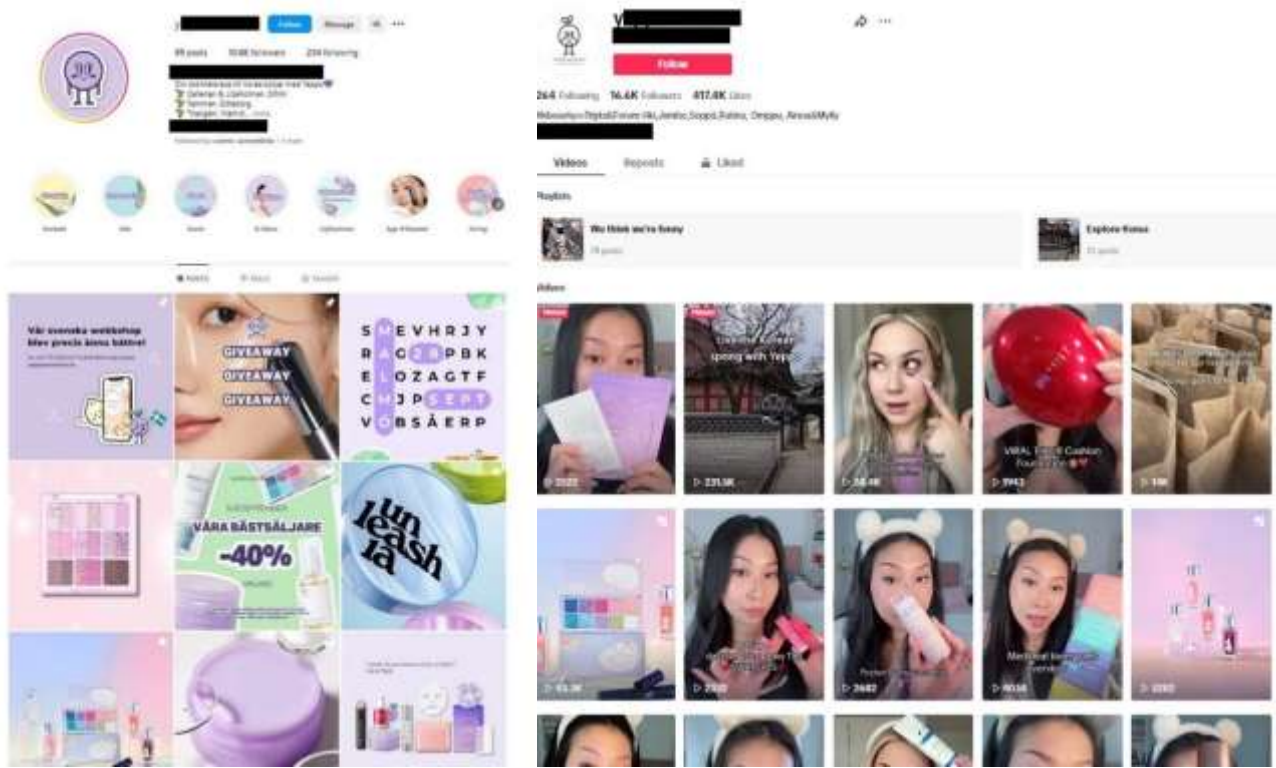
Follow Message

Vår svenska webbshop blev precis ännu bättre!

GIVEAWAY
GIVEAWAY
GIVEAWAY

| S | M | E | V | H | R | J | Y |
|---|---|---|---|---|---|---|---|
| R | A | G | 2 | 8 | P | B | K |
| E | L | O | Z | A | G | T | F |
| C | M | J | P | S | E | P | T |
| V | O | B | S | Å | E | R | P |

VÅRA BÄSTSÄLJARE
-40%

unleashia

Y

Follow

264 Following 16.4K Followers 417.4K Likes

Videos Reposts Liked

Playlists

We think we're funny

Explore Korea

Videos

Use the Korean spring with Yepo

VIRAL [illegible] Cushion

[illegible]